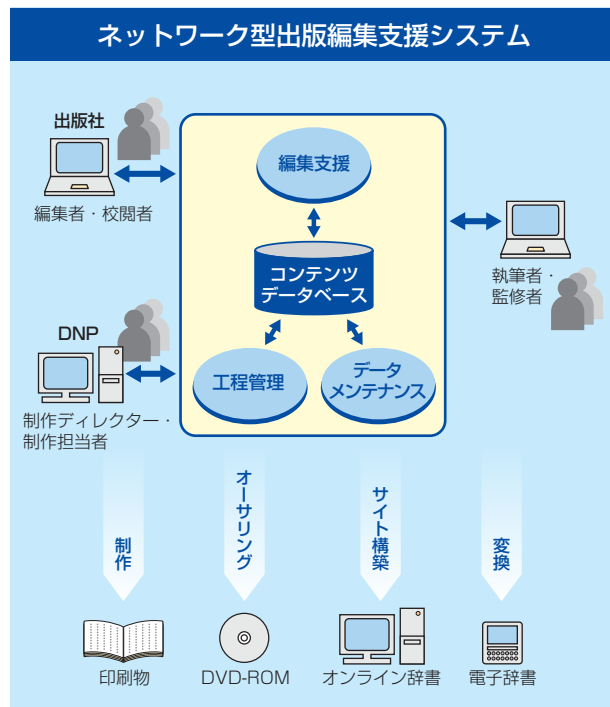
ネットワーク型出版編集支援システム

出版社

編集者・校閲者

DNP

制作ディレクター・制作担当者

編集支援

コンテンツデータベース

工程管理

データメンテナンス

執筆者・監修者

制作

オーサリング

サイト構築

変換

印刷物

DVD-ROM

オンライン辞書

電子辞書